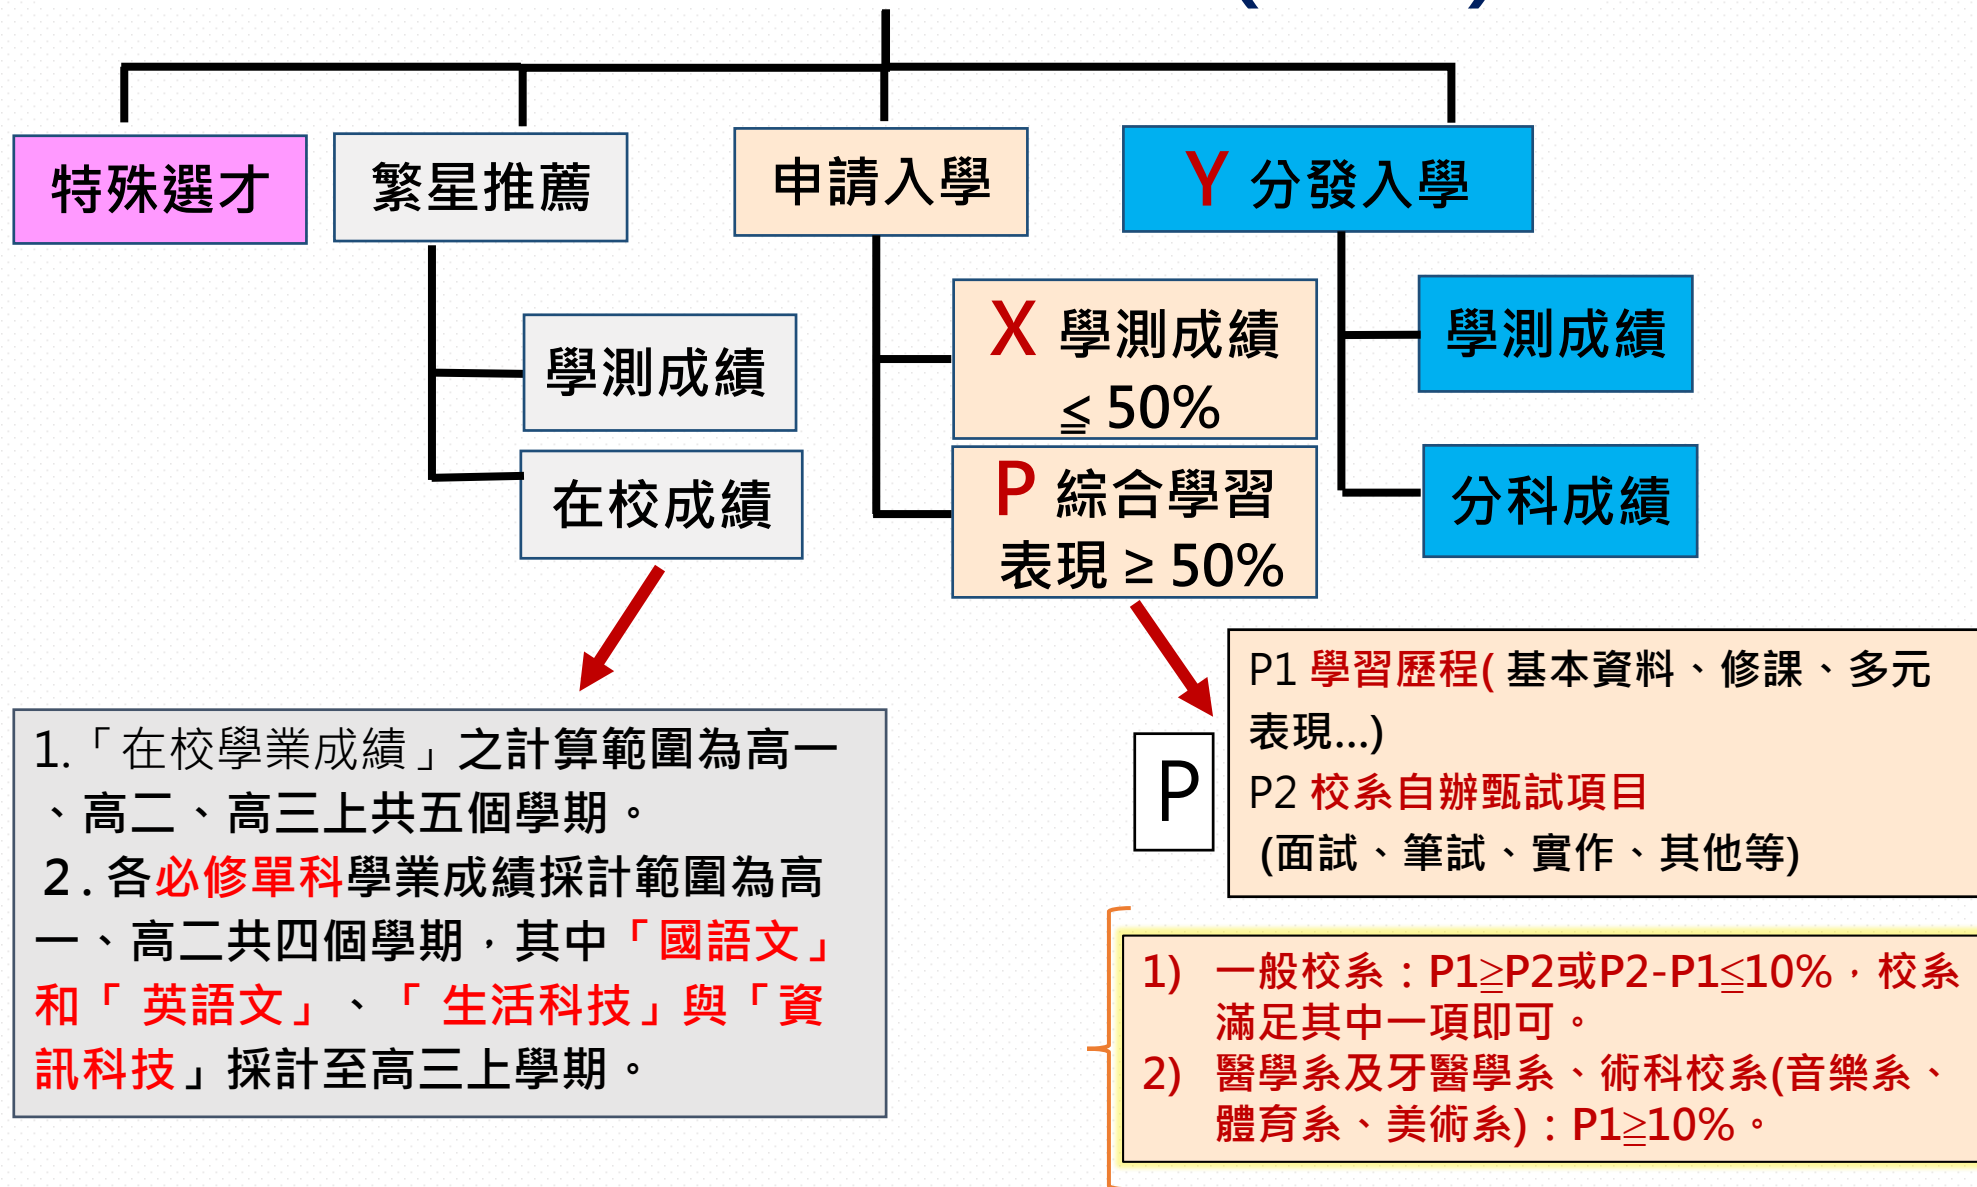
特殊選才

繁星推薦

申請入學

Y 分發入學

學測成績

在校成績

X 學測成績 $\leq 50\%$

P 綜合學習表現 $\geq 50\%$

學測成績

分科成績

1.「在校學業成績」之計算範圍為高一、高二、高三上共五個學期。
2. 各必修單科學業成績採計範圍為高一、高二共四個學期，其中「國語文」和「 英語文」、「 生活科技」與「資訊科技」採計至高三上學期。

P

P1 學習歷程( 基本資料、修課、多元表現...)
P2 校系自辦甄試項目
(面試、筆試、實作、其他等)

1) 一般校系：P1≧P2或P2-P1≦10%，校系滿足其中一項即可。
2) 醫學系及牙醫學系、術科校系(音樂系、體育系、美術系)：P1≧10%。